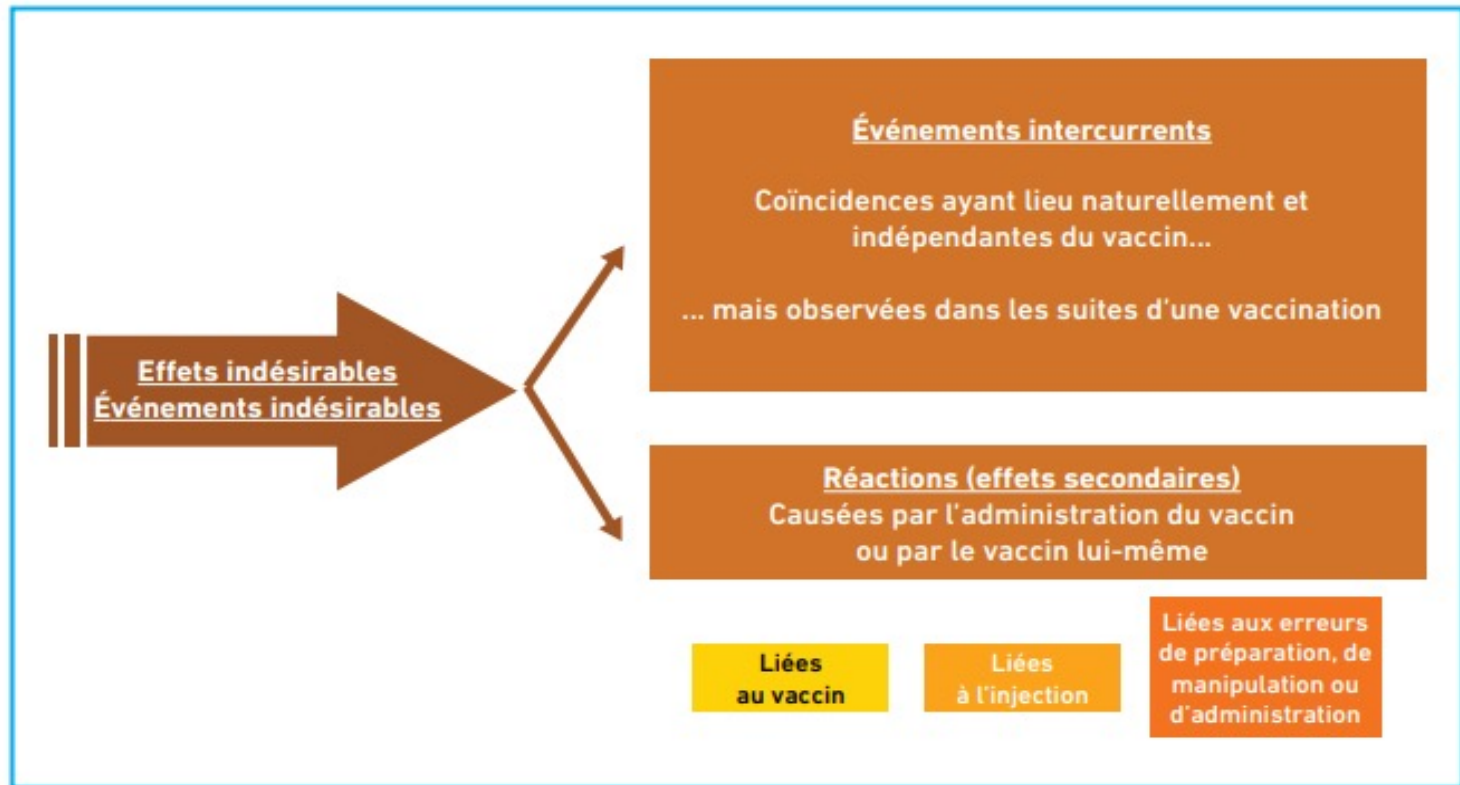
Effets indésirables
Événements indésirables

Événements intercurrents

Coïncidences ayant lieu naturellement et indépendantes du vaccin...

... mais observées dans les suites d'une vaccination

Réactions (effets secondaires)
Causées par l'administration du vaccin ou par le vaccin lui-même

Liées au vaccin

Liées à l'injection

Liées aux erreurs de préparation, de manipulation ou d'administration